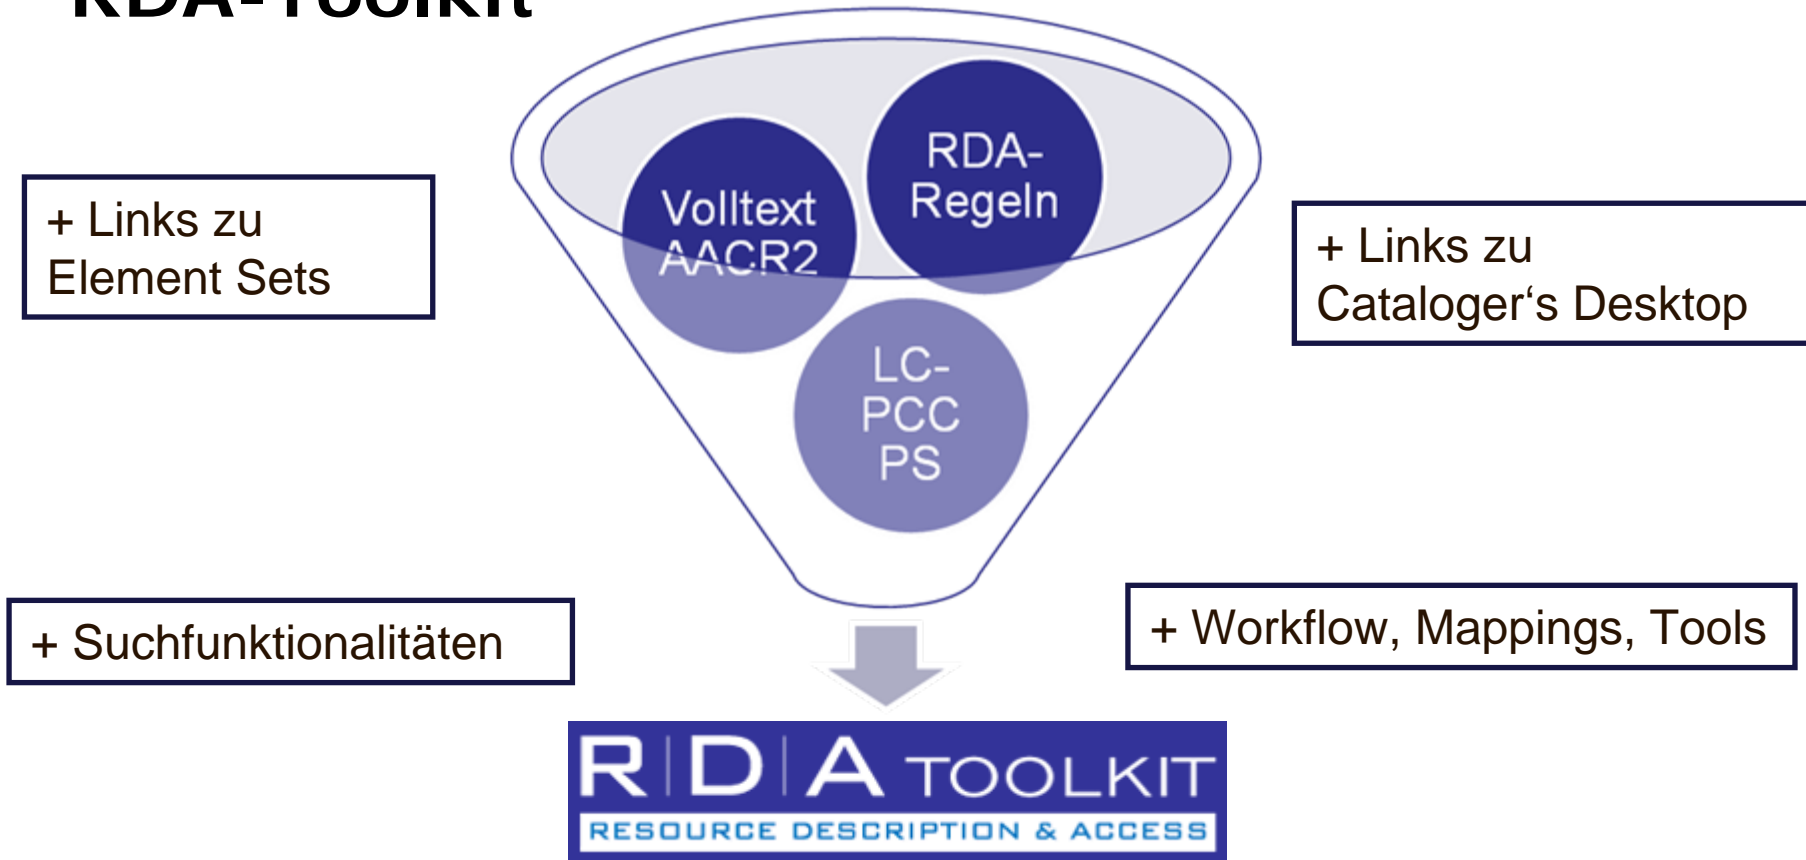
RDA-Toolkit

+ Links zu Element Sets

Volltext AACR2

RDA-Regeln

+ Links zu Cataloger's Desktop

LC-PCC PS

+ Suchfunktionalitäten

+ Workflow, Mappings, Tools

RDA TOOLKIT
RESOURCE DESCRIPTION & ACCESS